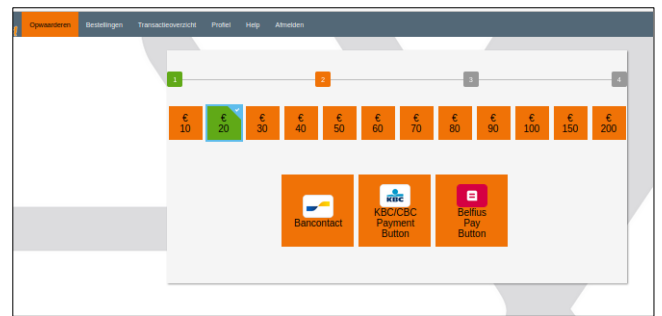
Opwaarderen Bestellingen Transactieoverzicht Profiel Help Afmelden

1 2 3 4

€ 10 | € 20 | € 30 | € 40 | € 50 | € 60 | € 70 | € 80 | € 90 | € 100 | € 150 | € 200

Bancontact

KBC
KBC/CBC Payment Button

Belfius Pay Button